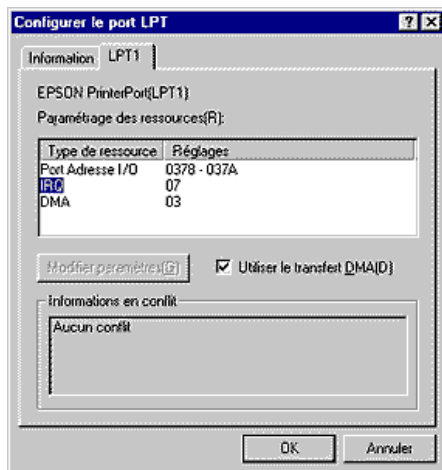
Configurer le port LPT

? X

Information | LPT1

EPSON PrinterPort(LPT1)

Paramétrage des ressources(R):

| Type de ressource | Réglages |
|---|---|
| Port Adresse I/O | 0378 - 037A |
| IRQ | 07 |
| DMA | 03 |

Modifier paramètres(G)

Utiliser le transfert DMA(D)

Informations en conflit

Aucun conflit

OK

Annuler